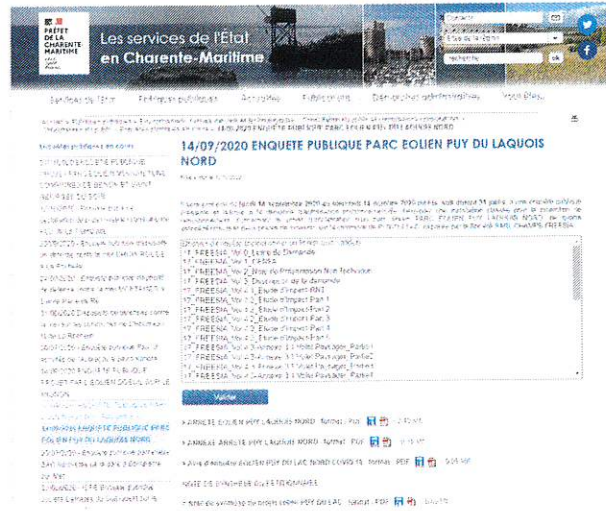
PRÉFET DE LA CHARENTE MARITIME

Les services de l'Etat en Charente-Maritime

Contacts

Recherche

ok

Services de l'Etat    Politiques publiques    Actualités    Publications    Démarches administratives    Vous êtes...

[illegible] > 14/09/2020 ENQUETE PUBLIQUE PARC EOLIEN PUY DU LAQUOIS NORD

14/09/2020 ENQUETE PUBLIQUE PARC EOLIEN PUY DU LAQUOIS NORD

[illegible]

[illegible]

17_FREESIA_Vol 0_Liste de Demande
17_FREESIA_Vol 1_CERFA
17_FREESIA_Vol 2_Note de Présentation Non Technique
17_FREESIA_Vol 3_Descriptif de la demande
17_FREESIA_Vol 4_1_Etude d'Impact RNT
17_FREESIA_Vol 4_2_Etude d'Impact Part 1
17_FREESIA_Vol 4_2_Etude d'Impact Part 2
17_FREESIA_Vol 4_2_Etude d'Impact Part 3
17_FREESIA_Vol 4_2_Etude d'Impact Part 4
17_FREESIA_Vol 4_3_Annexe 3.1 Volet Paysager_Partie1
17_FREESIA_Vol 4_3_Annexe 3.1 Volet Paysager_Partie2
17_FREESIA_Vol 4_3_Annexe 3.1 Volet Paysager_Partie3
17_FREESIA_Vol 4_3_Annexe 3.1 Volet Paysager_Partie4

Valider

ARRETE EOLIEN PUY LAQUOIS NORD - format : PDF

ANNEXE ARRETE PUY LAQUOIS NORD - format : PDF

Avis d'enquête EOLIEN PUY DU LAC NORD COVID 19 - format : PDF

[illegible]

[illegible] PUY DU LAC - format : PDF

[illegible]